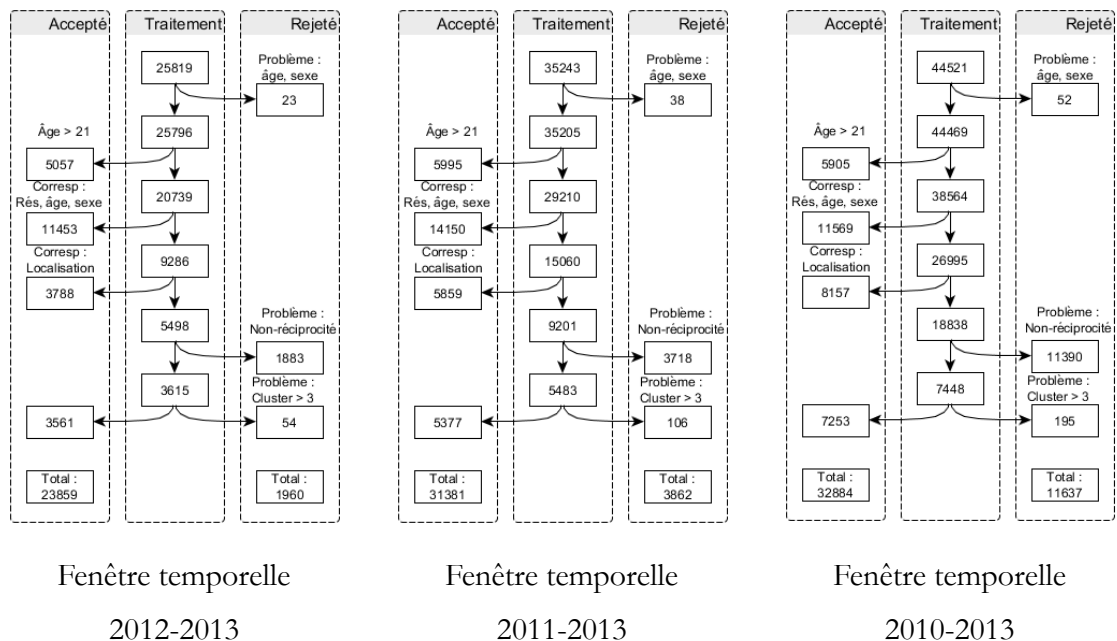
Accepté

Traitement

Rejeté

25819

Problème : âge, sexe

23

Âge > 21

25796

5057

20739

Corresp : Rés, âge, sexe

11453

9286

Corresp : Localisation

3788

5498

Problème : Non-réciprocité

1883

3615

Problème : Cluster > 3

3561

54

Total : 23859

Total : 1960

Fenêtre temporelle 2012-2013

Accepté

Traitement

Rejeté

35243

Problème : âge, sexe

38

Âge > 21

35205

5995

29210

Corresp : Rés, âge, sexe

14150

15060

Corresp : Localisation

5859

9201

Problème : Non-réciprocité

3718

5483

Problème : Cluster > 3

5377

106

Total : 31381

Total : 3862

Fenêtre temporelle 2011-2013

Accepté

Traitement

Rejeté

44521

Problème : âge, sexe

52

Âge > 21

44469

5905

38564

Corresp : Rés, âge, sexe

11569

26995

Corresp : Localisation

8157

18838

Problème : Non-réciprocité

11390

7448

Problème : Cluster > 3

7253

195

Total : 32884

Total : 11637

Fenêtre temporelle 2010-2013